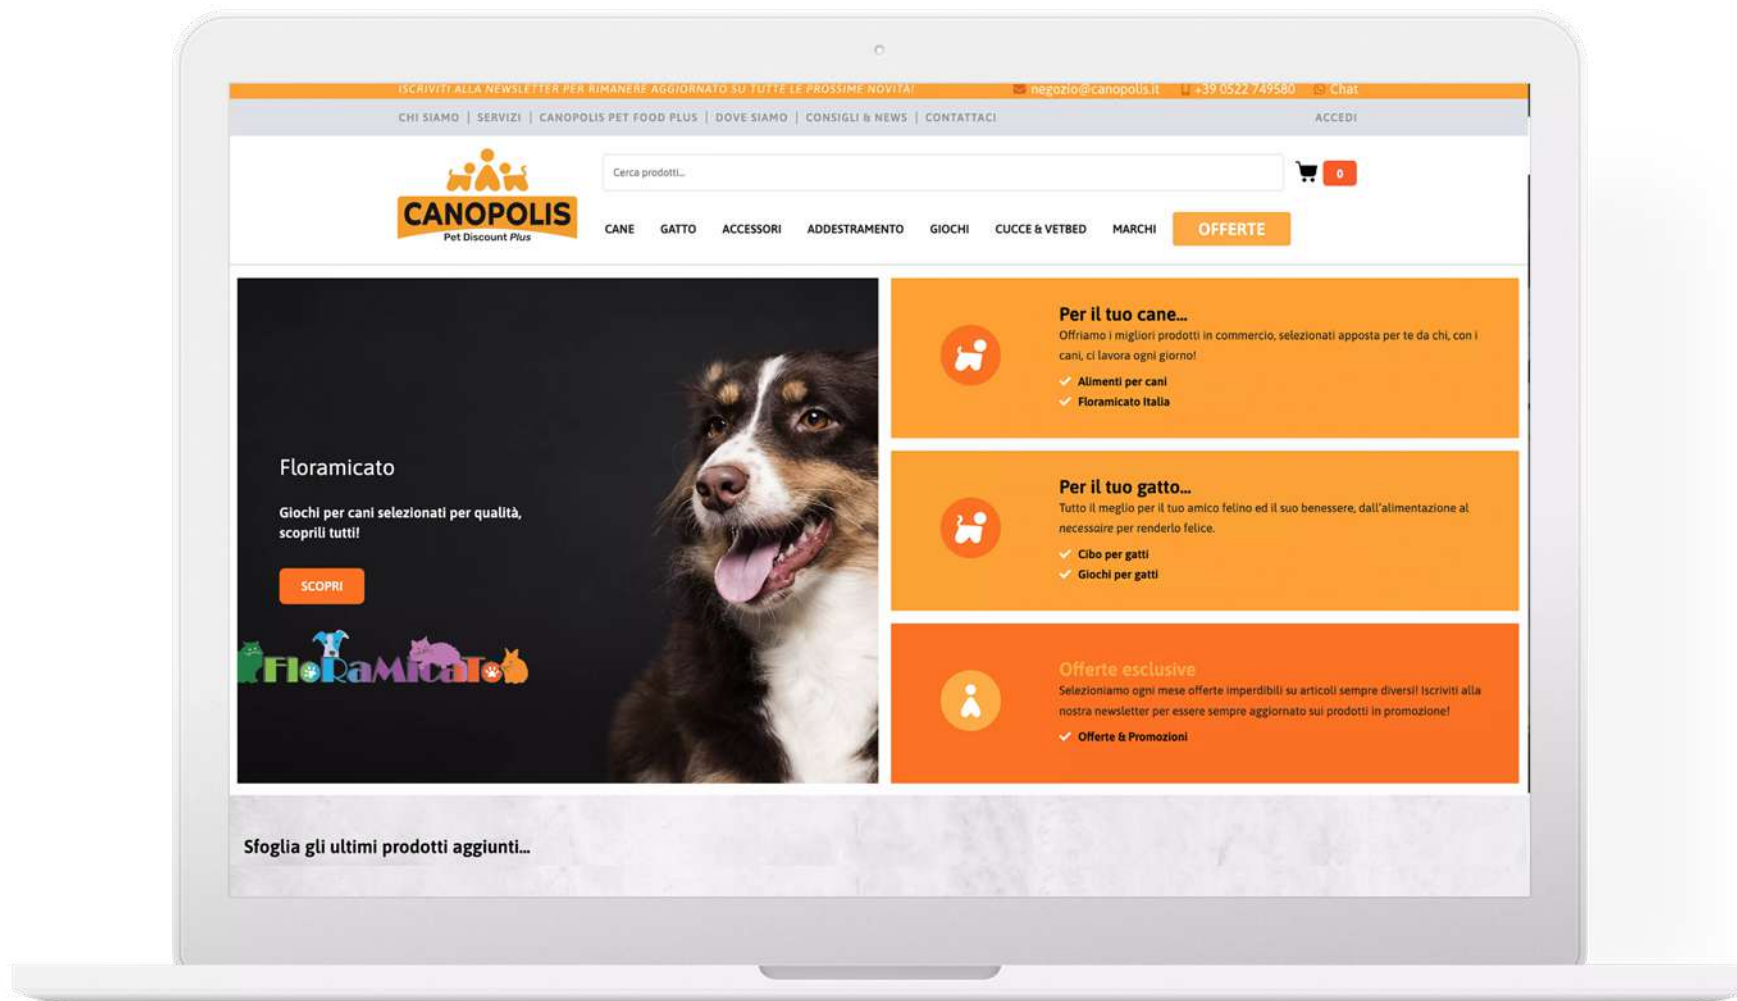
ISCRIVITI ALLA NEWSLETTER PER RIMANERE AGGIORNATO SU TUTTE LE PROSSIME NOVITÀ! negozio@canopolis.it +39 0522 749580 Chat

CHI SIAMO | SERVIZI | CANOPOLIS PET FOOD PLUS | DOVE SIAMO | CONSIGLI & NEWS | CONTATTACI

ACCEDI

CANOPOLIS
Pet Discount Plus

Cerca prodotti...

0

CANE GATTO ACCESSORI ADDESTRAMENTO GIOCHI CUCCE & VETBED MARCHI OFFERTE

Floramicato

Giochi per cani selezionati per qualità, scoprili tutti!

SCOPRI

FloRaMicaTo

Per il tuo cane...
Offriamo i migliori prodotti in commercio, selezionati apposta per te da chi, con i cani, ci lavora ogni giorno!
Alimenti per cani
Floramicato Italia

Per il tuo gatto...
Tutto il meglio per il tuo amico felino ed il suo benessere, dall'alimentazione al necessaire per renderlo felice.
Cibo per gatti
Giochi per gatti

Offerte esclusive
Selezioniamo ogni mese offerte imperdibili su articoli sempre diversi! Iscriviti alla nostra newsletter per essere sempre aggiornato sui prodotti in promozione!
Offerte & Promozioni

Sfoglia gli ultimi prodotti aggiunti...